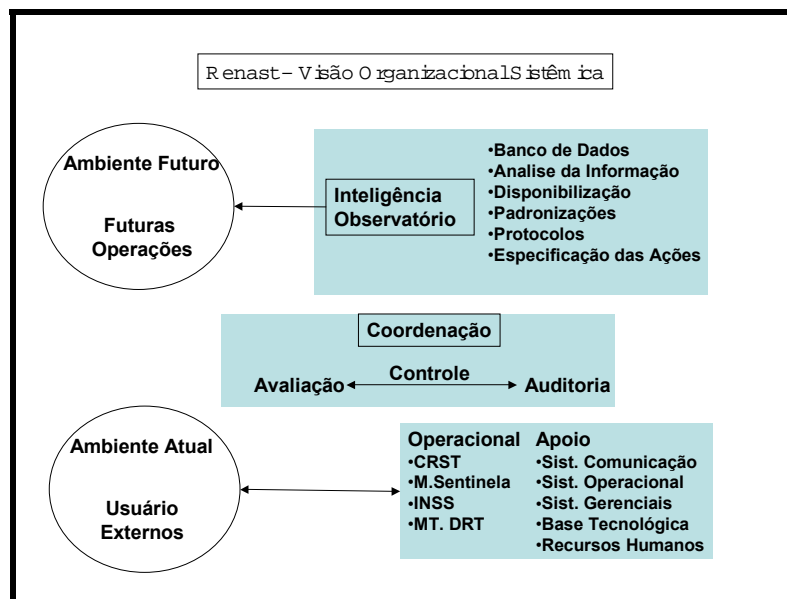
Renast – Visão Organizacional Sistêmica

Ambiente Futuro

Futuras Operações

Inteligência Observatório

•Banco de Dados
•Analise da Informação
•Disponibilização
•Padronizações
•Protocolos
•Especificação das Ações

Coordenação

Controle

Avaliação

Auditoria

Ambiente Atual

Usuário Externos

Operacional
•CRST
•M.Sentinela
•INSS
•MT. DRT

Apoio
•Sist. Comunicação
•Sist. Operacional
•Sist. Gerenciais
•Base Tecnológica
•Recursos Humanos